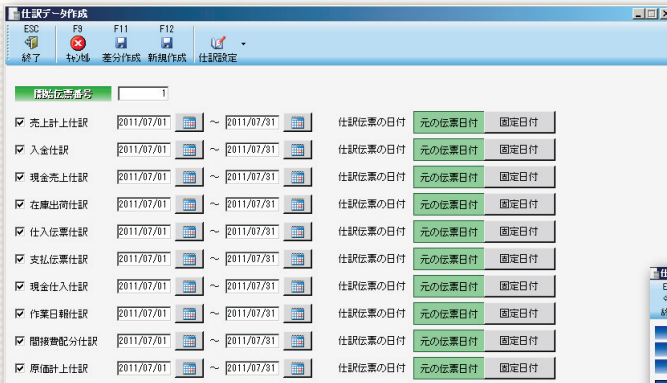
仕訳データ作成

ESC 終了 | F9 ｷｬﾝｾﾙ | F11 差分作成 | F12 新規作成 | 仕訳設定

開始伝票番号 1

| | | | | | | | |
|---|---|---|---|---|---|---|---|
| ☑ 売上計上仕訳 | 2011/07/01 | ～ | 2011/07/31 | 仕訳伝票の日付 | 元の伝票日付 | 固定日付 |
| ☑ 入金仕訳 | 2011/07/01 | ～ | 2011/07/31 | 仕訳伝票の日付 | 元の伝票日付 | 固定日付 |
| ☑ 現金売上仕訳 | 2011/07/01 | ～ | 2011/07/31 | 仕訳伝票の日付 | 元の伝票日付 | 固定日付 |
| ☑ 在庫出荷仕訳 | 2011/07/01 | ～ | 2011/07/31 | 仕訳伝票の日付 | 元の伝票日付 | 固定日付 |
| ☑ 仕入伝票仕訳 | 2011/07/01 | ～ | 2011/07/31 | 仕訳伝票の日付 | 元の伝票日付 | 固定日付 |
| ☑ 支払伝票仕訳 | 2011/07/01 | ～ | 2011/07/31 | 仕訳伝票の日付 | 元の伝票日付 | 固定日付 |
| ☑ 現金仕入仕訳 | 2011/07/01 | ～ | 2011/07/31 | 仕訳伝票の日付 | 元の伝票日付 | 固定日付 |
| ☑ 作業日報仕訳 | 2011/07/01 | ～ | 2011/07/31 | 仕訳伝票の日付 | 元の伝票日付 | 固定日付 |
| ☑ 間接費配分仕訳 | 2011/07/01 | ～ | 2011/07/31 | 仕訳伝票の日付 | 元の伝票日付 | 固定日付 |
| ☑ 原価計上仕訳 | 2011/07/01 | ～ | 2011/07/31 | 仕訳伝票の日付 | 元の伝票日付 | 固定日付 |